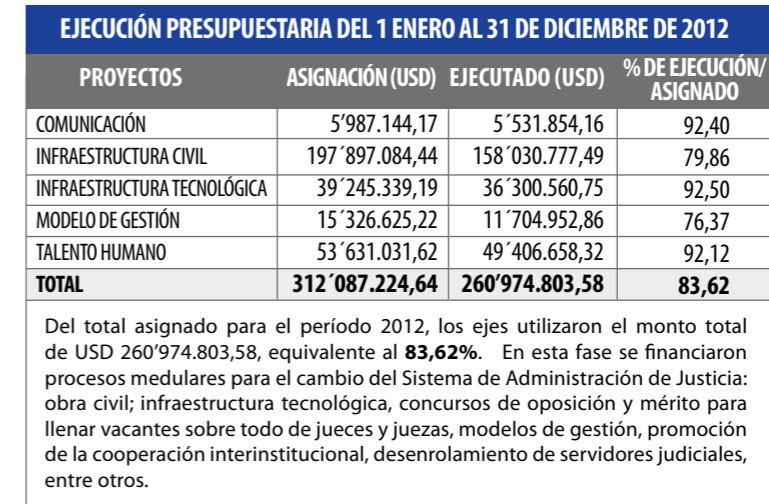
EJECUCIÓN PRESUPUESTARIA DEL 1 ENERO AL 31 DE DICIEMBRE DE 2012

| PROYECTOS | ASIGNACIÓN (USD) | EJECUTADO (USD) | % DE EJECUCIÓN/ ASIGNADO |
|---|---|---|---|
| COMUNICACIÓN | 5’987.144,17 | 5´531.854,16 | 92,40 |
| INFRAESTRUCTURA CIVIL | 197´897.084,44 | 158´030.777,49 | 79,86 |
| INFRAESTRUCTURA TECNOLÓGICA | 39´245.339,19 | 36´300.560,75 | 92,50 |
| MODELO DE GESTIÓN | 15´326.625,22 | 11´704.952,86 | 76,37 |
| TALENTO HUMANO | 53´631.031,62 | 49´406.658,32 | 92,12 |
| TOTAL | 312´087.224,64 | 260’974.803,58 | 83,62 |

Del total asignado para el período 2012, los ejes utilizaron el monto total de USD 260’974.803,58, equivalente al 83,62%. En esta fase se financiaron procesos medulares para el cambio del Sistema de Administración de Justicia: obra civil; infraestructura tecnológica, concursos de oposición y mérito para llenar vacantes sobre todo de jueces y juezas, modelos de gestión, promoción de la cooperación interinstitucional, desenrolamiento de servidores judiciales, entre otros.